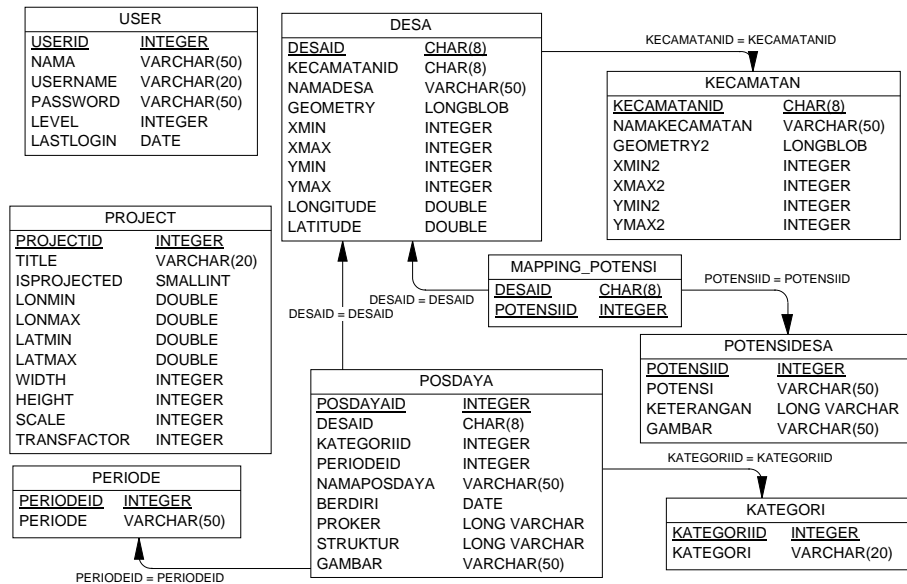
| USER | |
|---|---|
| USERID | INTEGER |
| NAMA | VARCHAR(50) |
| USERNAME | VARCHAR(20) |
| PASSWORD | VARCHAR(50) |
| LEVEL | INTEGER |
| LASTLOGIN | DATE |

| DESA | |
|---|---|
| DESAID | CHAR(8) |
| KECAMATANID | CHAR(8) |
| NAMADESA | VARCHAR(50) |
| GEOMETRY | LONGBLOB |
| XMIN | INTEGER |
| XMAX | INTEGER |
| YMIN | INTEGER |
| YMAX | INTEGER |
| LONGITUDE | DOUBLE |
| LATITUDE | DOUBLE |

KECAMATANID = KECAMATANID

| KECAMATAN | |
|---|---|
| KECAMATANID | CHAR(8) |
| NAMAKECAMATAN | VARCHAR(50) |
| GEOMETRY2 | LONGBLOB |
| XMIN2 | INTEGER |
| XMAX2 | INTEGER |
| YMIN2 | INTEGER |
| YMAX2 | INTEGER |

| PROJECT | |
|---|---|
| PROJECTID | INTEGER |
| TITLE | VARCHAR(20) |
| ISPROJECTED | SMALLINT |
| LONMIN | DOUBLE |
| LONMAX | DOUBLE |
| LATMIN | DOUBLE |
| LATMAX | DOUBLE |
| WIDTH | INTEGER |
| HEIGHT | INTEGER |
| SCALE | INTEGER |
| TRANSFACTOR | INTEGER |

| MAPPING_POTENSI | |
|---|---|
| DESAID | CHAR(8) |
| POTENSIID | INTEGER |

DESAID = DESAID

DESAID = DESAID

POTENSIID = POTENSIID

| POTENSIDESA | |
|---|---|
| POTENSIID | INTEGER |
| POTENSI | VARCHAR(50) |
| KETERANGAN | LONG VARCHAR |
| GAMBAR | VARCHAR(50) |

| POSDAYA | |
|---|---|
| POSDAYAID | INTEGER |
| DESAID | CHAR(8) |
| KATEGORIID | INTEGER |
| PERIODEID | INTEGER |
| NAMAPOSDAYA | VARCHAR(50) |
| BERDIRI | DATE |
| PROKER | LONG VARCHAR |
| STRUKTUR | LONG VARCHAR |
| GAMBAR | VARCHAR(50) |

| PERIODE | |
|---|---|
| PERIODEID | INTEGER |
| PERIODE | VARCHAR(50) |

KATEGORIID = KATEGORIID

| KATEGORI | |
|---|---|
| KATEGORIID | INTEGER |
| KATEGORI | VARCHAR(20) |

PERIODEID = PERIODEID